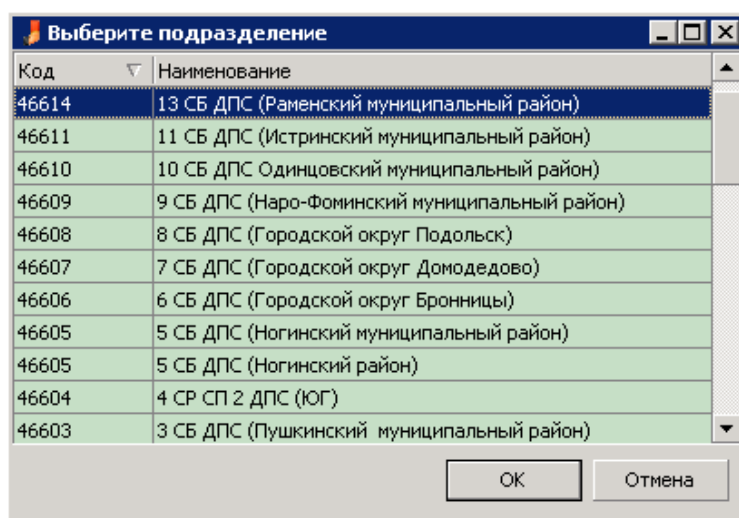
Выберите подразделение

| Код | Наименование |
|---|---|
| 46614 | 13 СБ ДПС (Раменский муниципальный район) |
| 46611 | 11 СБ ДПС (Истринский муниципальный район) |
| 46610 | 10 СБ ДПС Одинцовский муниципальный район) |
| 46609 | 9 СБ ДПС (Наро-Фоминский муниципальный район) |
| 46608 | 8 СБ ДПС (Городской округ Подольск) |
| 46607 | 7 СБ ДПС (Городской округ Домодедово) |
| 46606 | 6 СБ ДПС (Городской округ Бронницы) |
| 46605 | 5 СБ ДПС (Ногинский муниципальный район) |
| 46605 | 5 СБ ДПС (Ногинский район) |
| 46604 | 4 СР СП 2 ДПС (ЮГ) |
| 46603 | 3 СБ ДПС (Пушкинский  муниципальный район) |

ОК
Отмена